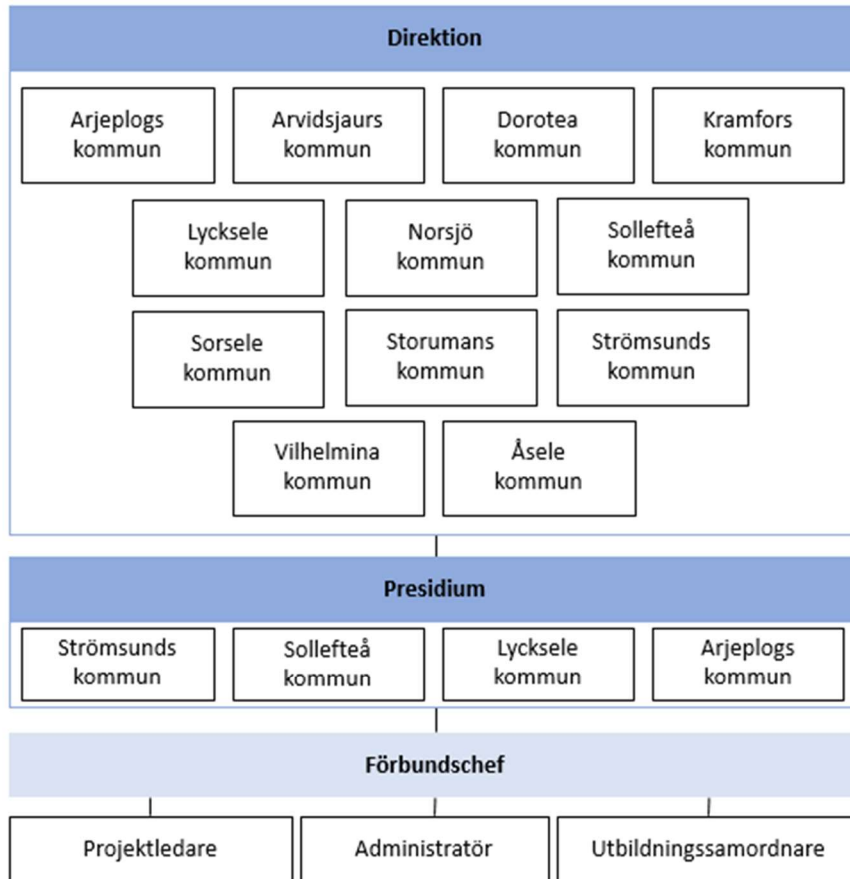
Direktion

Arjeplogs kommun

Arvidsjaurs kommun

Dorotea kommun

Kramfors kommun

Lycksele kommun

Norsjö kommun

Sollefteå kommun

Sorsele kommun

Storumans kommun

Strömsunds kommun

Vilhelmina kommun

Åsele kommun

Presidium

Strömsunds kommun

Sollefteå kommun

Lycksele kommun

Arjeplogs kommun

Förbundschef

Projektledare

Administratör

Utbildningssamordnare